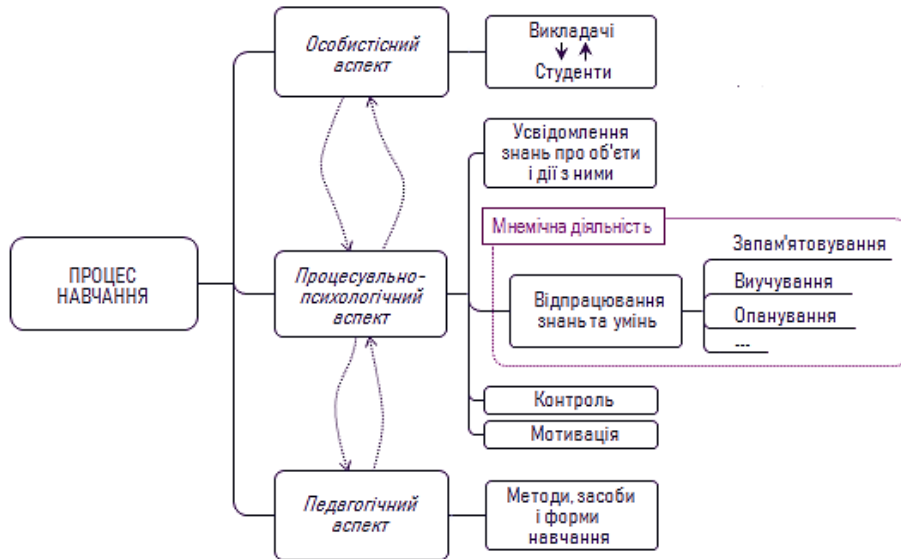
ПРОЦЕС НАВЧАННЯ

Особистісний аспект

Викладачі

Студенти

Процесуально-психологічний аспект

Усвідомлення знань про об'єти і дії з ними

Мнемічна діяльність

Відпрацювання знань та умінь

Запам'ятовування

Виучування

Опанування

---

Контроль

Мотивація

Педагогічний аспект

Методи, засоби і форми навчання